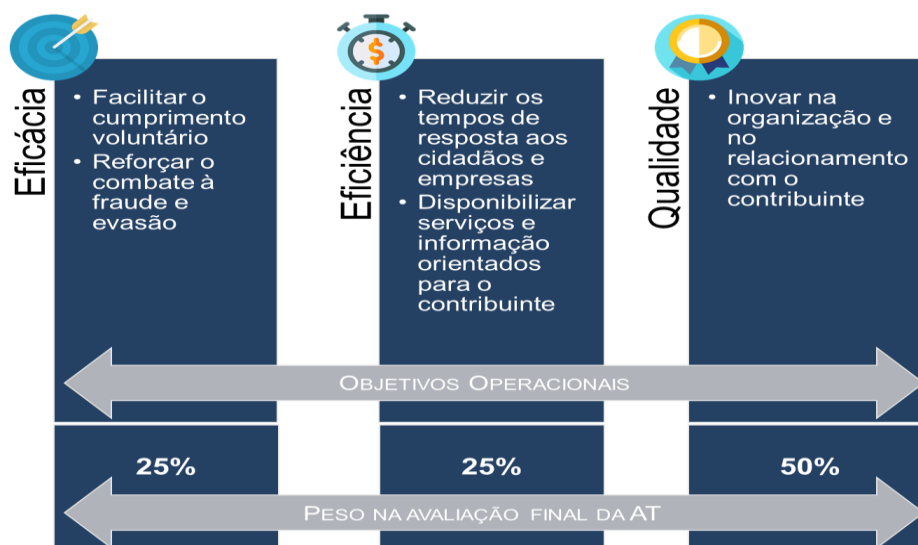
Eficácia

• Facilitar o cumprimento voluntário
• Reforçar o combate à fraude e evasão

Eficiência

• Reduzir os tempos de resposta aos cidadãos e empresas
• Disponibilizar serviços e informação orientados para o contribuinte

Qualidade

• Inovar na organização e no relacionamento com o contribuinte

Objetivos Operacionais

25%

25%

50%

Peso na avaliação final da AT